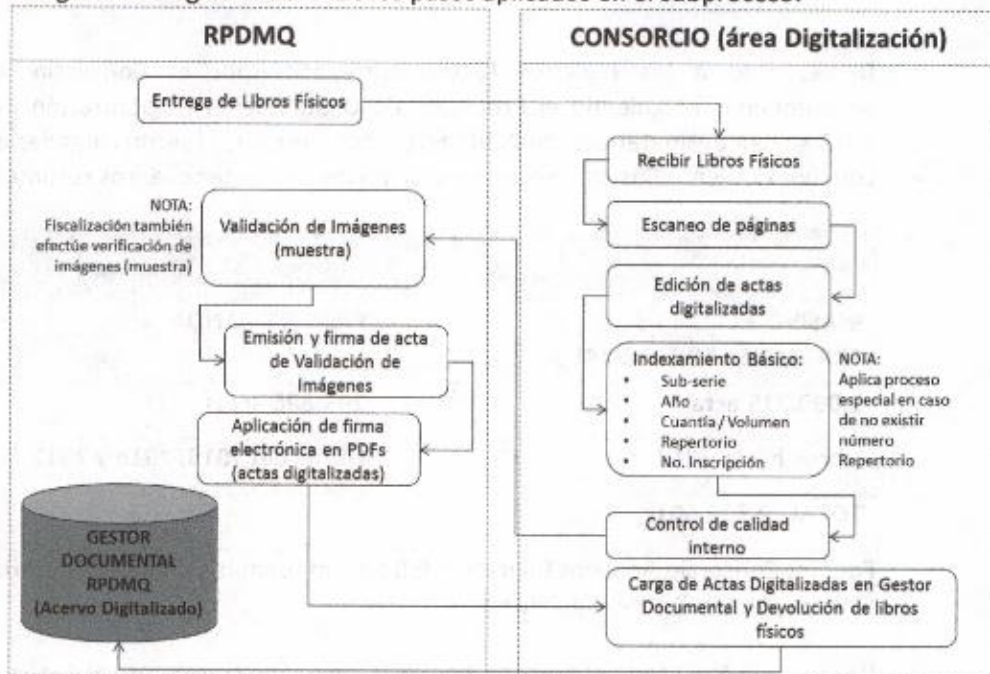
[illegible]

RPDMQ

CONSORCIO (área Digitalización)

Entrega de Libros Físicos

Recibir Libros Físicos

NOTA:
Fiscalización también efectúe verificación de imágenes (muestra)

Validación de Imágenes (muestra)

Escaneo de páginas

Edición de actas digitalizadas

Emisión y firma de acta de Validación de Imágenes

Indexamiento Básico:
• Sub-serie
• Año
• Cuantía / Volumen
• Repertorio
• No. Inscripción

NOTA:
Aplica proceso especial en caso de no existir número Repertorio

Aplicación de firma electrónica en PDFs (actas digitalizadas)

GESTOR DOCUMENTAL RPDMQ (Acervo Digitalizado)

Control de calidad interno

Carga de Actas Digitalizadas en Gestor Documental y Devolución de libros físicos